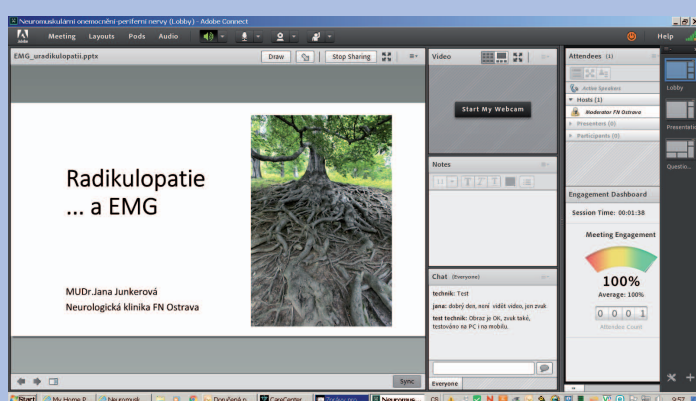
Neuromuskulární onemocnění-periferní nervy (Lobby) - Adobe Connect

Meeting Layouts Pods Audio

Help

EMG_uradikulopatii.pptx

Draw

Stop Sharing

Radikulopatie
... a EMG

MUDr.Jana Junkerová
Neurologická klinika FN Ostrava

Sync

Video

Start My Webcam

Notes

Chat (Everyone)

technik: Test

jana: dobrý den, není vidět video, jen zvuk

test technik: Obraz je OK, zvuk také, testováno na PC i na mobilu.

Everyone

Attendees (1)

Active Speakers

Hosts (1)

Moderator FN Ostrava

Presenters (0)

Participants (0)

Engagement Dashboard

Session Time: 00:01:38

Meeting Engagement

100%

Average: 100%

0 0 0 1

Attendee Count

Lobby

Presentatio

Questio

Start

My Home P...

Neuromusk...

Doručená p...

CareCenter

Neuromus...

CS